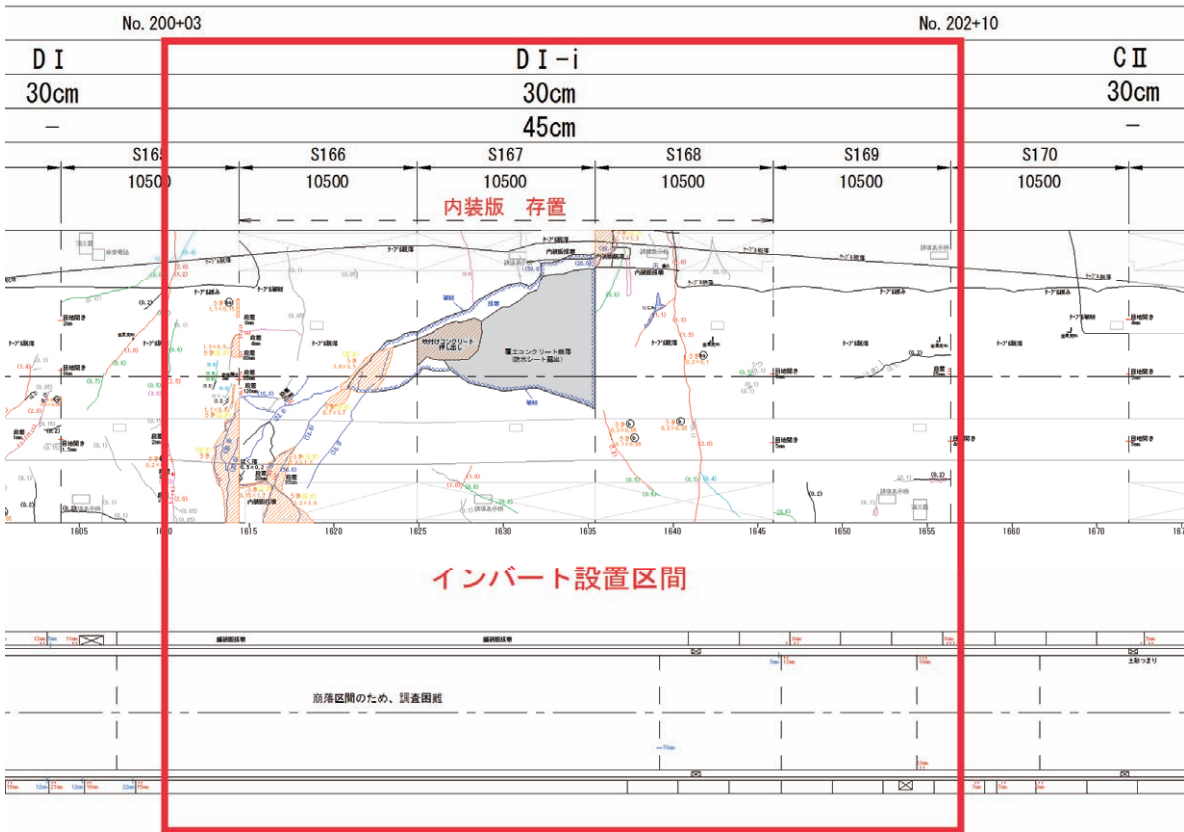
No. 200+03

No. 202+10

| DⅠ | DⅠ-i | CⅡ |
|---|---|---|
| 30cm | 30cm | 30cm |
| – | 45cm | – |

| S165 | S166 | S167 | S168 | S169 | S170 |
|---|---|---|---|---|---|
| 10500 | 10500 | 10500 | 10500 | 10500 | 10500 |

内装版　存置

吹付けコンクリート押し出し

覆工コンクリート崩落（防水シート露出）

内装版撤去

段差

目地開き

1605　1610　1615　1620　1625　1630　1635　1640　1645　1650　1655　1660　1670

インバート設置区間

崩落区間のため、調査困難

土砂つまり